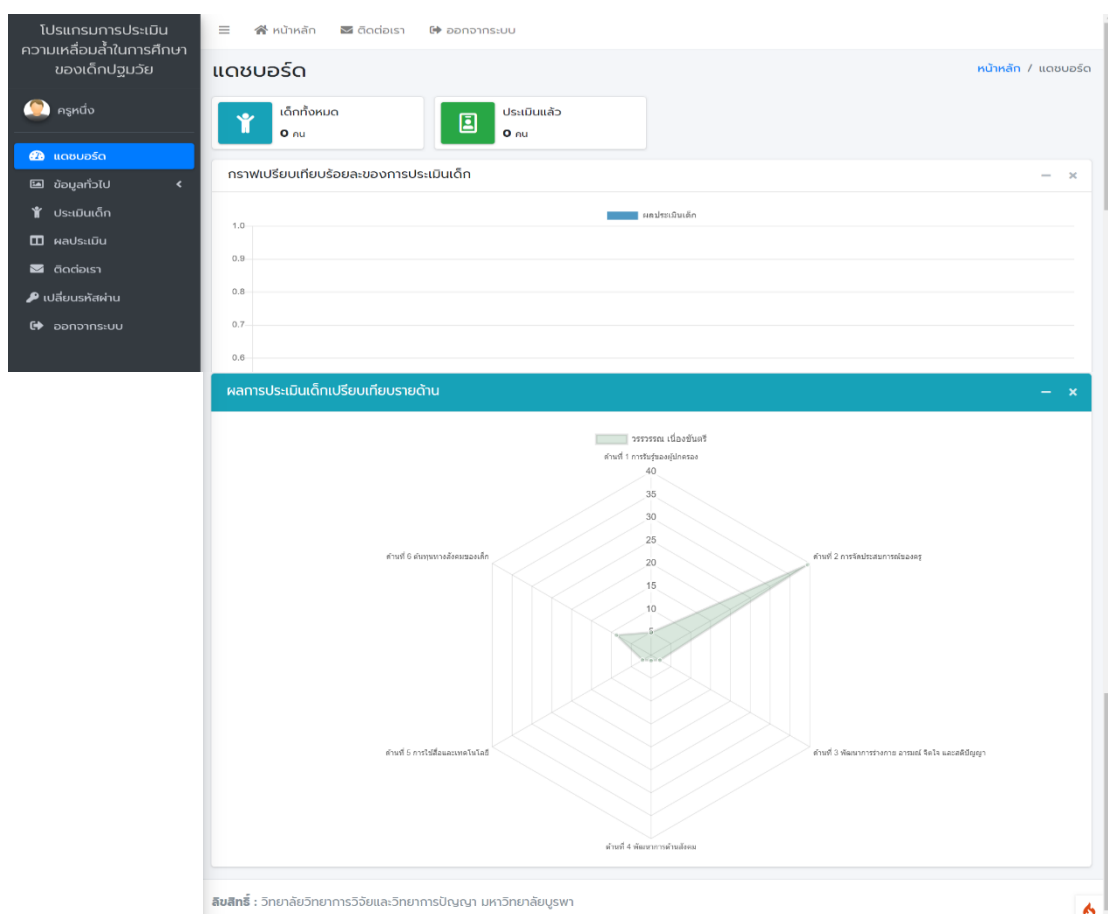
โปรแกรมการประเมิน ความเหลื่อมล้ำในการศึกษา ของเด็กปฐมวัย

ครูหนึ่ง

แดชบอร์ด
ข้อมูลทั่วไป
ประเมินเด็ก
ผลประเมิน
ติดต่อเรา
เปลี่ยนรหัสผ่าน
ออกจากระบบ

หน้าหลัก ติดต่อเรา ออกจากระบบ

แดชบอร์ด

หน้าหลัก / แดชบอร์ด

เด็กทั้งหมด
0 คน

ประเมินแล้ว
0 คน

กราฟเปรียบเทียบร้อยละของการประเมินเด็ก

ผลประเมินเด็ก

1.0
0.9
0.8
0.7
0.6

ผลการประเมินเด็กเปรียบเทียบรายด้าน

วรรวรรณ เนื่องชันศรี

ด้านที่ 1 การรับรู้ของผู้ปกครอง

40
35
30
25
20
15
10
5

ด้านที่ 2 การจัดประสบการณ์ของครู

ด้านที่ 3 พัฒนาการร่างกาย อารมณ์ จิตใจ และสติปัญญา

ด้านที่ 4 พัฒนาการด้านสังคม

ด้านที่ 5 การใช้สื่อและเทคโนโลยี

ด้านที่ 6 ต้นทุนทางสังคมของเด็ก

ลิขสิทธิ์ : วิทยาลัยวิทยาการวิจัยและวิทยาการปัญญา มหาวิทยาลัยบูรพา